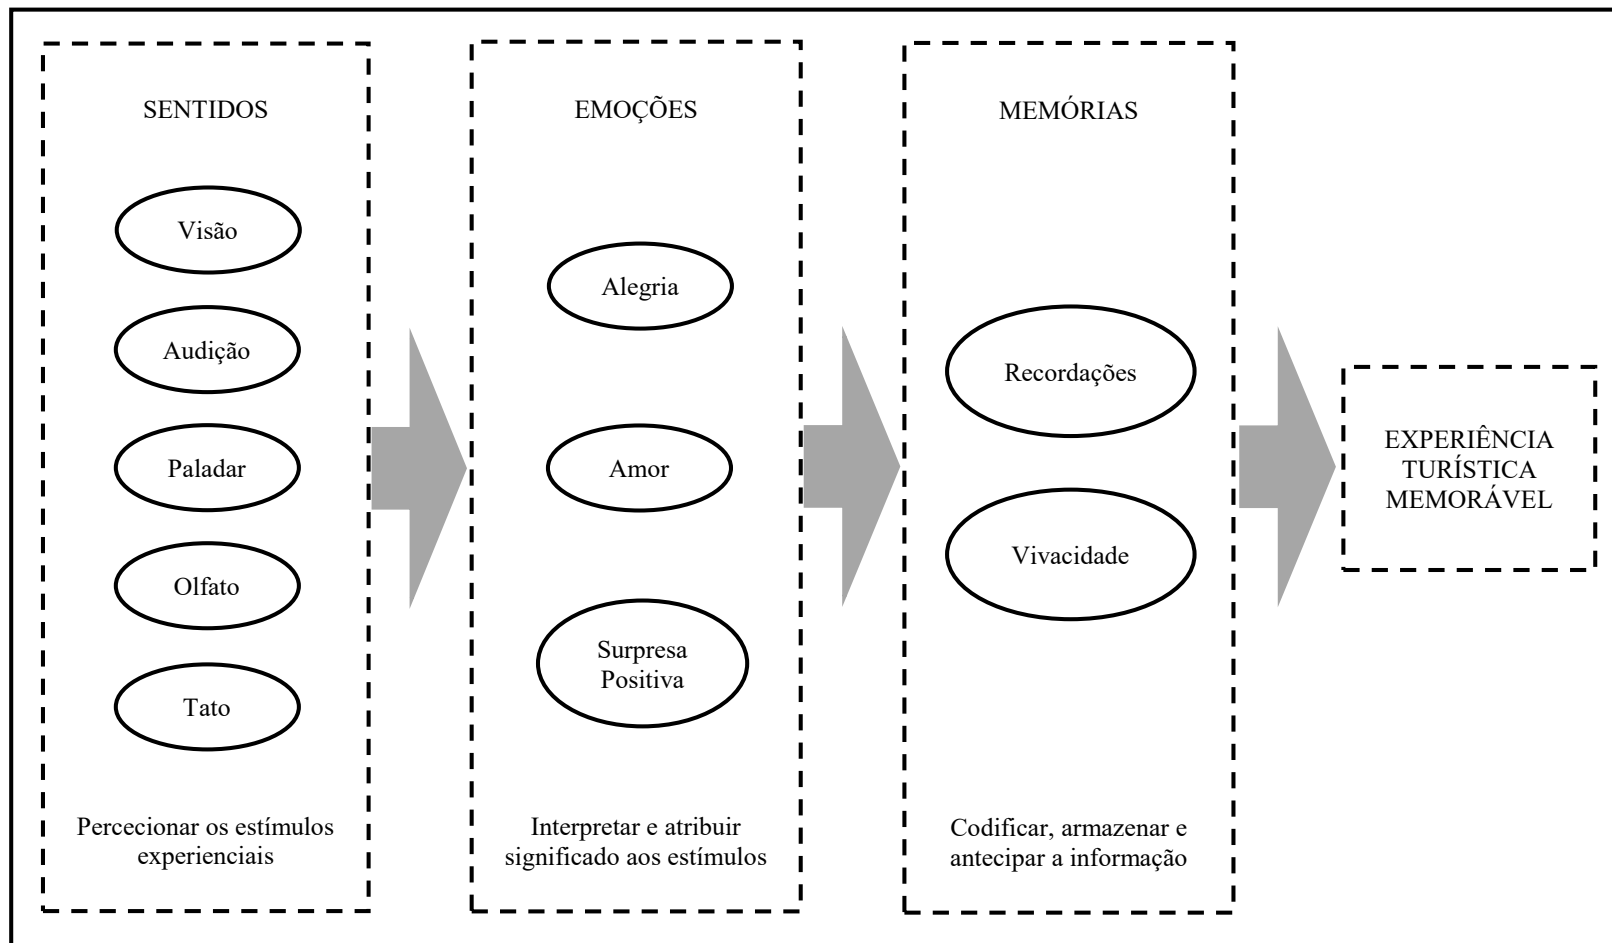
SENTIDOS

Visão

Audição

Paladar

Olfato

Tato

Percecionar os estímulos experienciais

EMOÇÕES

Alegria

Amor

Surpresa Positiva

Interpretar e atribuir significado aos estímulos

MEMÓRIAS

Recordações

Vivacidade

Codificar, armazenar e antecipar a informação

EXPERIÊNCIA TURÍSTICA MEMORÁVEL